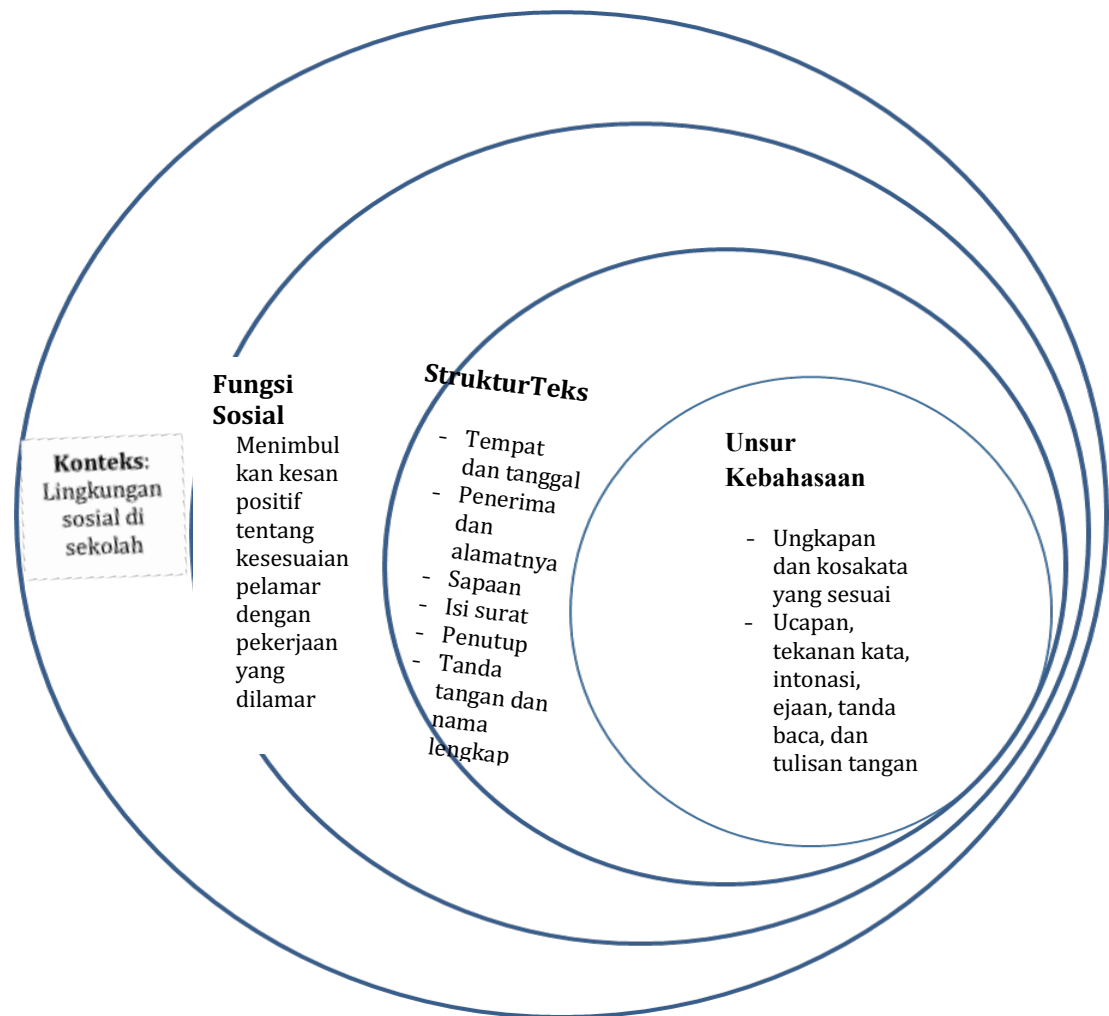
Konteks: Lingkungan sosial di sekolah

Fungsi Sosial
Menimbulkan kesan positif tentang kesesuaian pelamar dengan pekerjaan yang dilamar

StrukturTeks
- Tempat dan tanggal
- Penerima dan alamatnya
- Sapaan
- Isi surat
- Penutup
- Tanda tangan dan nama lengkap

Unsur Kebahasaan
- Ungkapan dan kosakata yang sesuai
- Ucapan, tekanan kata, intonasi, ejaan, tanda baca, dan tulisan tangan